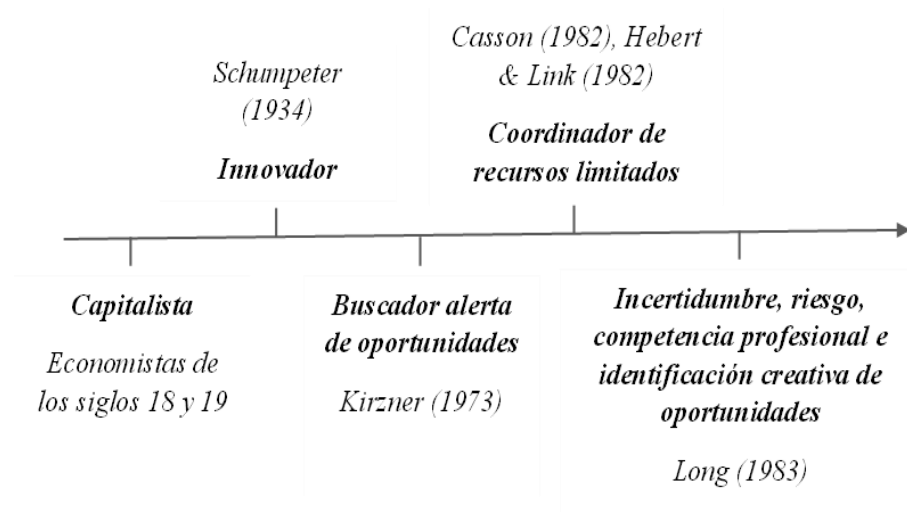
Schumpeter (1934)

Innovador

Casson (1982), Hebert & Link (1982)

Coordinador de recursos limitados

Capitalista

Economistas de los siglos 18 y 19

Buscador alerta de oportunidades

Kirzner (1973)

Incertidumbre, riesgo, competencia profesional e identificación creativa de oportunidades

Long (1983)